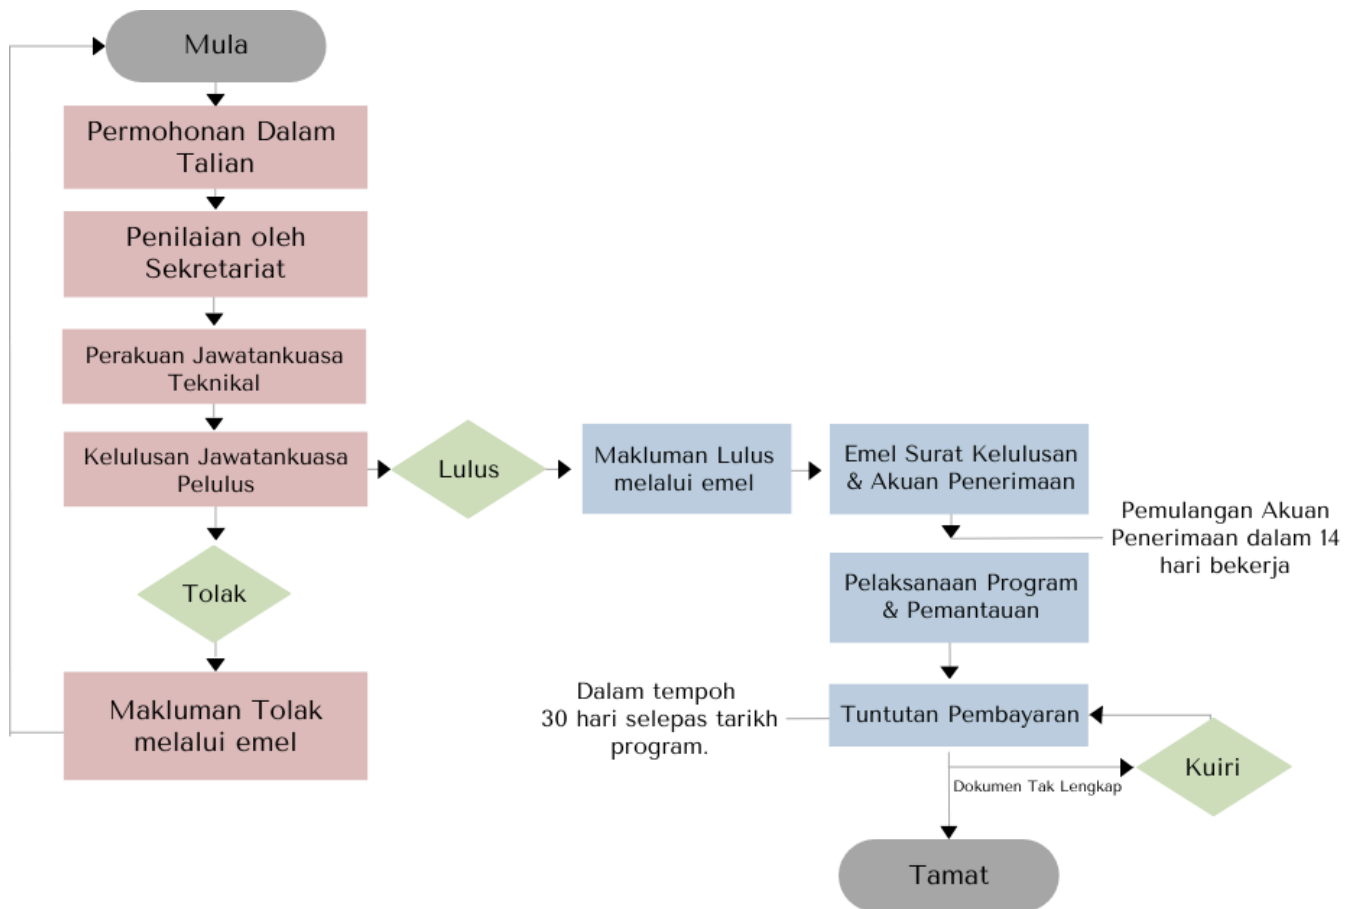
Mula

Permohonan Dalam Talian

Penilaian oleh Sekretariat

Perakuan Jawatankuasa Teknikal

Kelulusan Jawatankuasa Pelulus

Lulus

Makluman Lulus melalui emel

Emel Surat Kelulusan & Akuan Penerimaan

Pemulangan Akuan Penerimaan dalam 14 hari bekerja

Pelaksanaan Program & Pemantauan

Tolak

Makluman Tolak melalui emel

Dalam tempoh 30 hari selepas tarikh program.

Tuntutan Pembayaran

Dokumen Tak Lengkap

Kuiri

Tamat